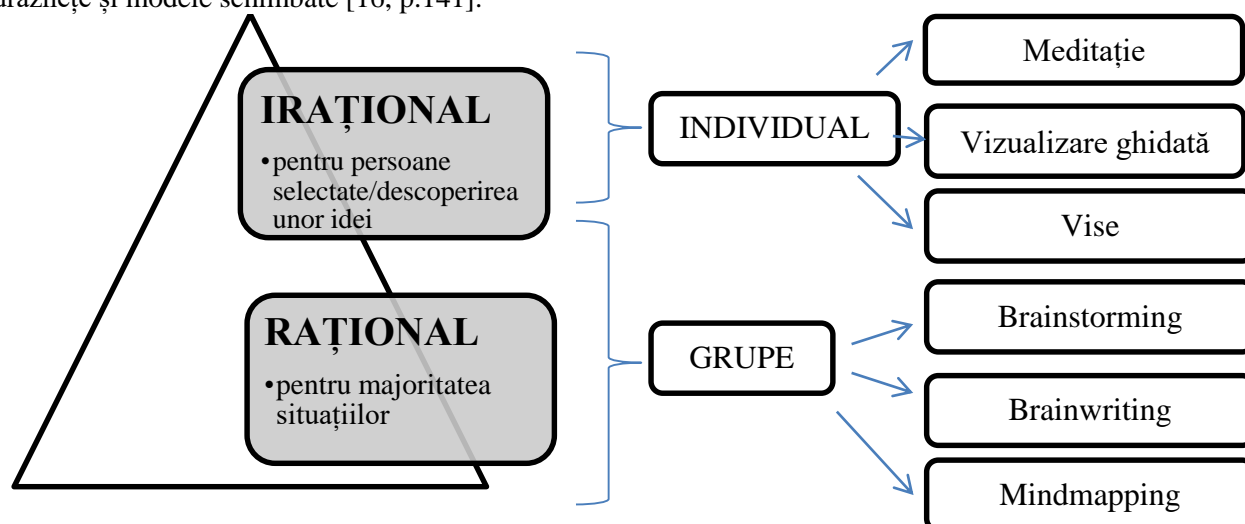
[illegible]arazniețe și modele schimbate [16, p.141].

IRAȚIONAL
•pentru persoane selectate/descoperirea unor idei

RAȚIONAL
•pentru majoritatea situațiilor

INDIVIDUAL

GRUPE

Meditație

Vizualizare ghidată

Vise

Brainstorming

Brainwriting

Mindmapping